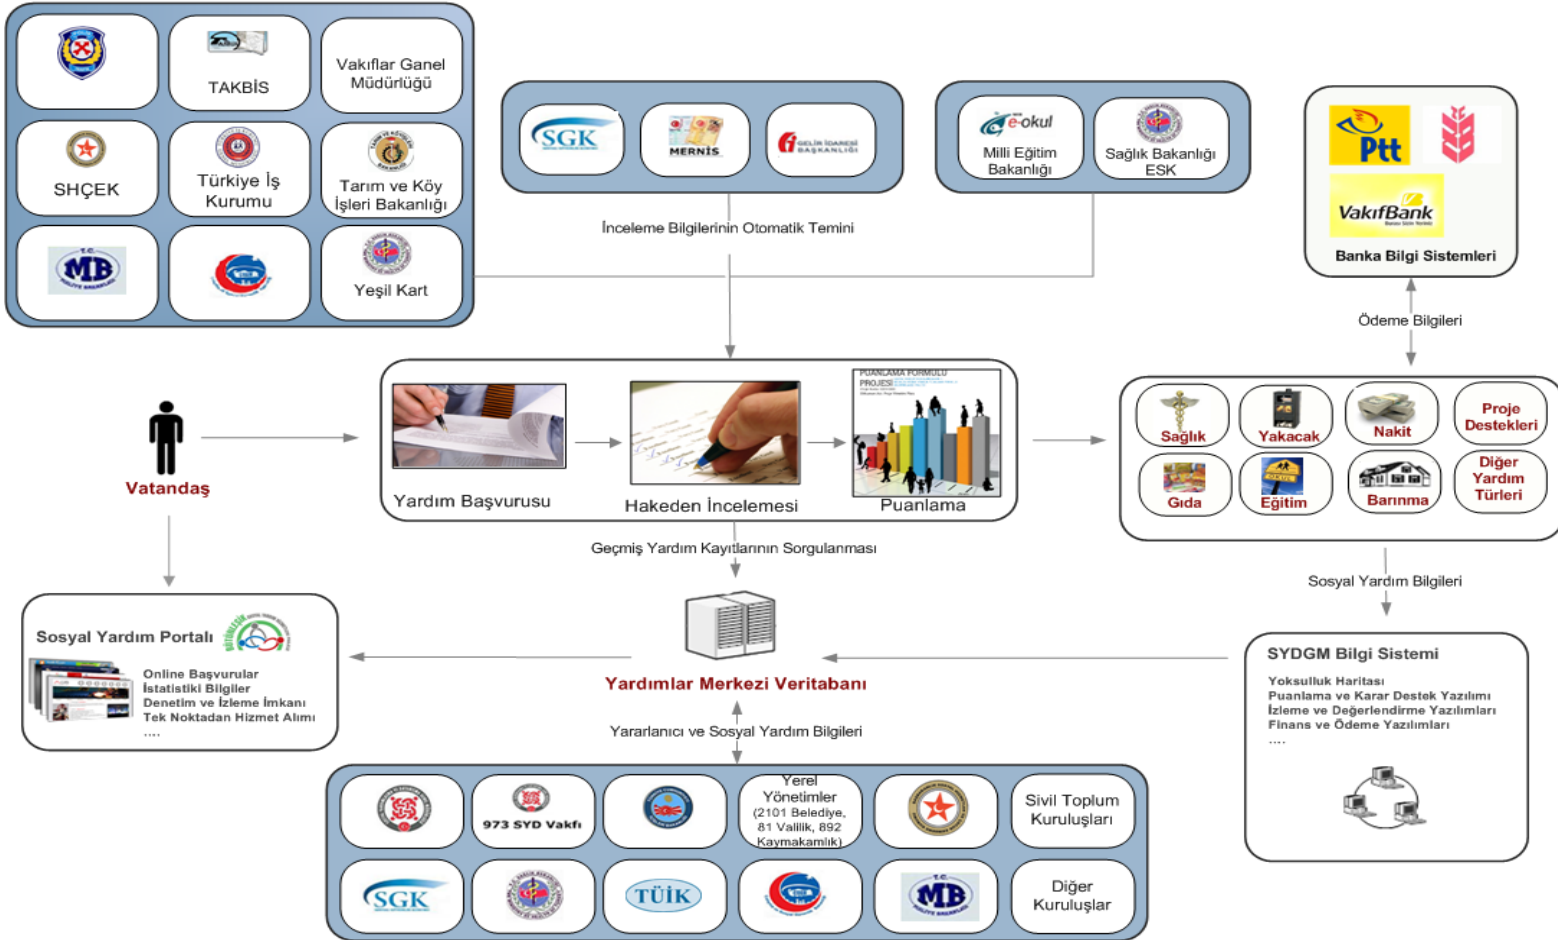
TAKBİS

Vakıflar Ganel Müdürlüğü

SHÇEK

Türkiye İş Kurumu

Tarım ve Köy İşleri Bakanlığı

MB

Yeşil Kart

SGK

MERNİS

GELİR İDARESİ BAŞKANLIĞI

e-okul
Milli Eğitim Bakanlığı

Sağlık Bakanlığı ESK

Ptt

VakıfBank

Banka Bilgi Sistemleri

İnceleme Bilgilerinin Otomatik Temini

Ödeme Bilgileri

Vatandaş

Yardım Başvurusu

Hakeden İncelemesi

PUANLAMA FORMÜLÜ PROJESİ

Puanlama

Sağlık

Yakacak

Nakit

Proje Destekleri

Gıda

Eğitim

Barınma

Diğer Yardım Türleri

Geçmiş Yardım Kayıtlarının Sorgulanması

Sosyal Yardım Bilgileri

Sosyal Yardım Portalı

Online Başvurular
İstatistiki Bilgiler
Denetim ve İzleme İmkanı
Tek Noktadan Hizmet Alımı
....

Yardımlar Merkezi Veritabanı

SYDGM Bilgi Sistemi

Yoksulluk Haritası
Puanlama ve Karar Destek Yazılımı
İzleme ve Değerlendirme Yazılımları
Finans ve Ödeme Yazılımları
....

Yararlanıcı ve Sosyal Yardım Bilgileri

973 SYD Vakfı

Yerel Yönetimler (2101 Belediye, 81 Valilik, 892 Kaymakamlık)

Sivil Toplum Kuruluşları

SGK

TÜİK

MB

Diğer Kuruluşlar